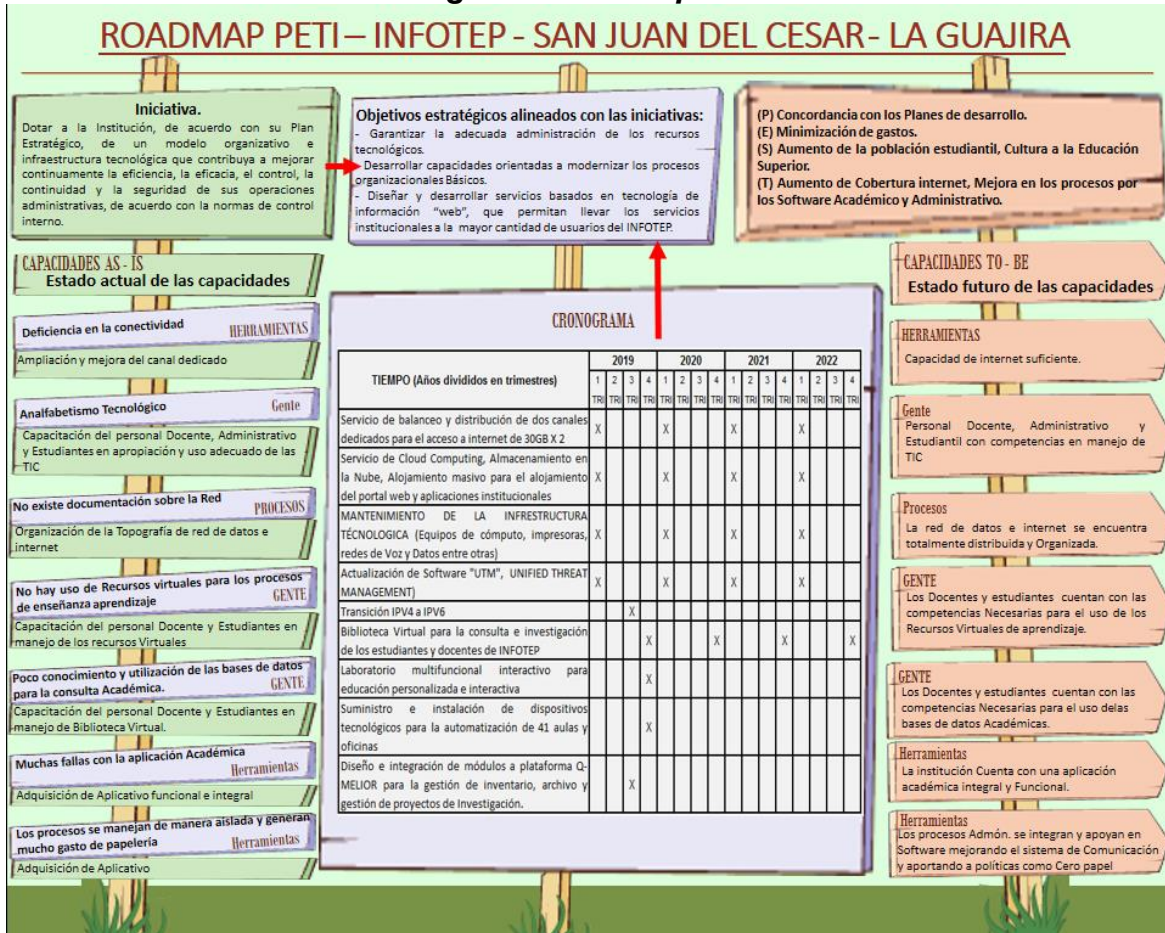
ROADMAP PETI – INFOTEP - SAN JUAN DEL CESAR - LA GUAJIRA

Iniciativa.
Dotar a la Institución, de acuerdo con su Plan Estratégico, de un modelo organizativo e infraestructura tecnológica que contribuya a mejorar continuamente la eficiencia, la eficacia, el control, la continuidad y la seguridad de sus operaciones administrativas, de acuerdo con la normas de control interno.

Objetivos estratégicos alineados con las iniciativas:
- Garantizar la adecuada administración de los recursos tecnológicos.
- Desarrollar capacidades orientadas a modernizar los procesos organizacionales Básicos.
- Diseñar y desarrollar servicios basados en tecnología de información "web", que permitan llevar los servicios institucionales a la mayor cantidad de usuarios del INFOTEP.

(P) Concordancia con los Planes de desarrollo.
(E) Minimización de gastos.
(S) Aumento de la población estudiantil, Cultura a la Educación Superior.
(T) Aumento de Cobertura internet, Mejora en los procesos por los Software Académico y Administrativo.

CAPACIDADES AS - IS
Estado actual de las capacidades

Deficiencia en la conectividad HERRAMIENTAS
Ampliación y mejora del canal dedicado

Analfabetismo Tecnológico Gente
Capacitación del personal Docente, Administrativo y Estudiantes en apropiación y uso adecuado de las TIC

No existe documentación sobre la Red PROCESOS
Organización de la Topografía de red de datos e internet

No hay uso de Recursos virtuales para los procesos de enseñanza aprendizaje GENTE
Capacitación del personal Docente y Estudiantes en manejo de los recursos Virtuales

Poco conocimiento y utilización de las bases de datos para la consulta Académica. GENTE
Capacitación del personal Docente y Estudiantes en manejo de Biblioteca Virtual.

Muchas fallas con la aplicación Académica Herramientas
Adquisición de Aplicativo funcional e integral

Los procesos se manejan de manera aislada y generan mucho gasto de papelería Herramientas
Adquisición de Aplicativo

CRONOGRAMA

| TIEMPO (Años divididos en trimestres) | 2019 1 TRI | 2 TRI | 3 TRI | 4 TRI | 2020 1 TRI | 2 TRI | 3 TRI | 4 TRI | 2021 1 TRI | 2 TRI | 3 TRI | 4 TRI | 2022 1 TRI | 2 TRI | 3 TRI | 4 TRI |
|---|---|---|---|---|---|---|---|---|---|---|---|---|---|---|---|---|
| Servicio de balanceo y distribución de dos canales dedicados para el acceso a internet de 30GB X 2 | X | | | | X | | | | X | | | | X | | | |
| Servicio de Cloud Computing, Almacenamiento en la Nube, Alojamiento masivo para el alojamiento del portal web y aplicaciones institucionales | X | | | | X | | | | X | | | | X | | | |
| MANTENIMIENTO DE LA INFRAESTRUCTURA TÉCNOLOGICA (Equipos de cómputo, impresoras, redes de Voz y Datos entre otras) | X | | | | X | | | | X | | | | X | | | |
| Actualización de Software "UTM", UNIFIED THREAT MANAGEMENT) | X | | | | X | | | | X | | | | X | | | |
| Transición IPV4 a IPV6 | | | X | | | | | | | | | | | | | |
| Biblioteca Virtual para la consulta e investigación de los estudiantes y docentes de INFOTEP | | | | X | | | | X | | | | X | | | | X |
| Laboratorio multifuncional interactivo para educación personalizada e interactiva | | | | X | | | | | | | | | | | | |
| Suministro e instalación de dispositivos tecnológicos para la automatización de 41 aulas y oficinas | | | | X | | | | | | | | | | | | |
| Diseño e integración de módulos a plataforma Q-MELIOR para la gestión de inventario, archivo y gestión de proyectos de Investigación. | | | X | | | | | | | | | | | | | |

CAPACIDADES TO - BE
Estado futuro de las capacidades

HERRAMIENTAS
Capacidad de internet suficiente.

Gente
Personal Docente, Administrativo y Estudiantil con competencias en manejo de TIC

Procesos
La red de datos e internet se encuentra totalmente distribuida y Organizada.

GENTE
Los Docentes y estudiantes cuentan con las competencias Necesarias para el uso de los Recursos Virtuales de aprendizaje.

GENTE
Los Docentes y estudiantes cuentan con las competencias Necesarias para el uso delas bases de datos Académicas.

Herramientas
La institución Cuenta con una aplicación académica integral y Funcional.

Herramientas
Los procesos Admón. se integran y apoyan en Software mejorando el sistema de Comunicación y aportando a políticas como Cero papel